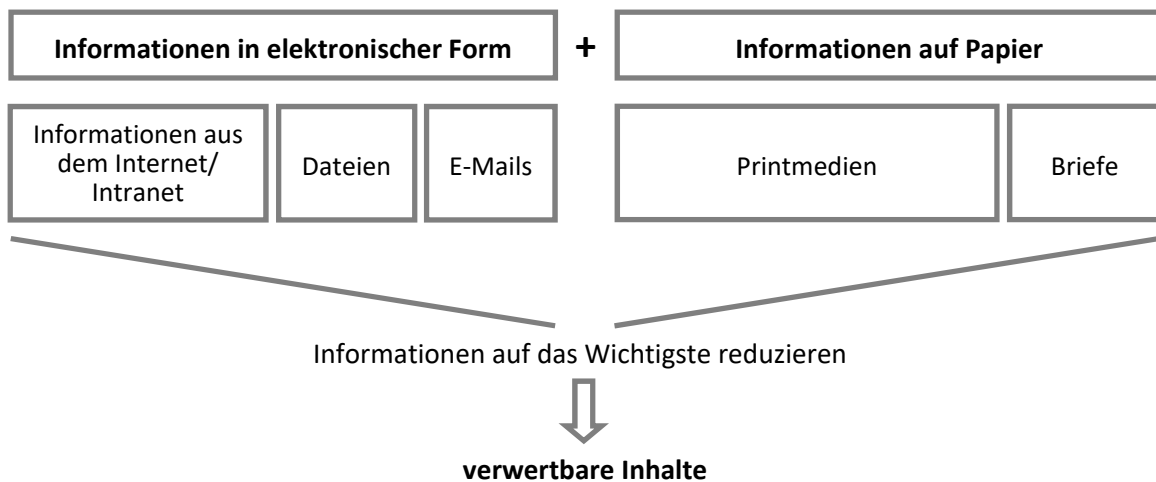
**Informationen in elektronischer Form** + **Informationen auf Papier**

Informationen aus dem Internet/ Intranet

Dateien

E-Mails

Printmedien

Briefe

Informationen auf das Wichtigste reduzieren

**verwertbare Inhalte**